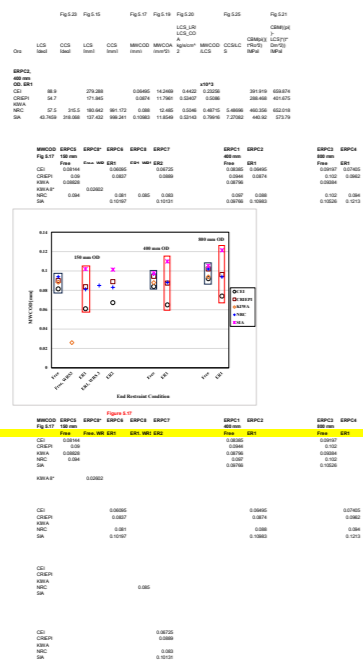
Fig 5.23 Fig 5.15 Fig 5.17 Fig 5.19 Fig 5.20 Fig 5.26 Fig 5.21

| Oro | LCS Ibed | CCS Ibed | LCS (mm) | CCS (mm) | MWCOD (mm) | MWCOD kg/cm² | LCS_LR/LCS_COA (mm²/3) | MWCOD /LCS | CCS/LCS | CBM(a)(Pa/3) INPa | CBM(p)(LCS^2(Y*Dm^2)) INPa |
|---|---|---|---|---|---|---|---|---|---|---|---|
| ERPC5 400 mm OD, ER1 | | | | | | | x10^3 | | | | |
| CEI | 98.9 | | 279.288 | | 0.08495 | 14.2469 | 0.4432 | 0.25258 | | 391.916 | 659.874 |
| CRIEPI | 54.7 | | 171.945 | | 0.0874 | 11.7981 | 0.32407 | 0.5086 | | 288.456 | 401.675 |
| KIWA | | | | | | | | | | | |
| NRC | 57.5 | 315.5 | 160.942 | 881.172 | 0.088 | 12.465 | 0.5046 | 0.48715 | 5.48898 | 480.358 | 652.018 |
| SIA | 43.7459 | 318.068 | 137.432 | 998.241 | 0.10983 | 11.8549 | 0.53143 | 0.79816 | 7.27082 | 440.92 | 573.79 |

| MWCOD Fig 5.17 | ERPC5 150 mm | ERPC5* | ERPC6 | ERPC7 | | | ERPC1 400 mm | ERPC2 | | ERPC3 800 mm | ERPC4 |
|---|---|---|---|---|---|---|---|---|---|---|---|
| | Free | Free, WR | ER1 | ER1, WR1 | ER2 | | Free | ER1 | | Free | ER1 |
| CEI | 0.08144 | | | | 0.06735 | | 0.08365 | 0.08495 | | 0.09187 | 0.07405 |
| CRIEPI | 0.09 | | | | 0.0889 | | 0.0944 | 0.0874 | | 0.102 | 0.0862 |
| KIWA | 0.08826 | | | | | | 0.08796 | | | 0.09084 | |
| KIWA II* | | 0.02802 | | | | | | | | | |
| NRC | 0.084 | | 0.081 | 0.085 | 0.083 | | 0.087 | 0.088 | | 0.102 | 0.094 |
| SIA | | | 0.10197 | | 0.10131 | | 0.09788 | 0.10983 | | 0.10526 | 0.1213 |

0.14
0.12
0.1
0.08
0.06
0.04
0.02
0
150 mm OD
400 mm OD
800 mm OD
MWCOD(mm)
Free
Free, WR
ER1
ER1, WR1
ER2
Free
ER1
Free
ER1
End Restraint Condition
CEI
CRIEPI
KIWA
NRC
SIA

Figure 5.17

| MWCOD Fig 5.17 | ERPC5 150 mm | ERPC5* | ERPC6 | ERPC7 | | ERPC1 400 mm | ERPC2 | ERPC3 800 mm | ERPC4 |
|---|---|---|---|---|---|---|---|---|---|
| | Free | Free, WR | ER1 | ER1, WR1 | ER2 | Free | ER1 | Free | ER1 |
| CEI | 0.08144 | | | | | 0.08365 | | 0.09187 | |
| CRIEPI | 0.09 | | | | | 0.0944 | | 0.102 | |
| KIWA | 0.08826 | | | | | 0.08796 | | 0.09084 | |
| NRC | 0.084 | | | | | 0.087 | | 0.102 | |
| SIA | | | | | | 0.09788 | | 0.10526 | |

KIWA II* 0.02802

| | | | | |
|---|---|---|---|---|
| CEI | 0.08695 | 0.08495 | | 0.07405 |
| CRIEPI | 0.0837 | 0.0874 | | 0.0862 |
| KIWA | | | | |
| NRC | 0.081 | 0.088 | | 0.094 |
| SIA | 0.10197 | 0.10983 | | 0.1213 |

CEI
CRIEPI
KIWA
NRC 0.085
SIA

| | |
|---|---|
| CEI | 0.06735 |
| CRIEPI | 0.0889 |
| KIWA | |
| NRC | 0.083 |
| SIA | 0.10131 |